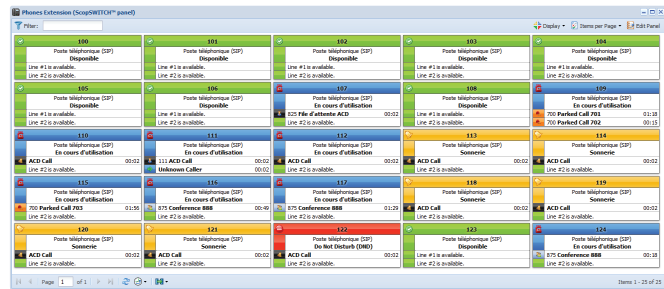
Phones Extension (ScopSWITCH™ panel)

Filter:

Display ▾ Items per Page ▾ Edit Panel

100
Poste téléphonique (SIP)
Disponible
Line #1 is available.
Line #2 is available.

101
Poste téléphonique (SIP)
Disponible
Line #1 is available.
Line #2 is available.

102
Poste téléphonique (SIP)
Disponible
Line #1 is available.
Line #2 is available.

103
Poste téléphonique (SIP)
Disponible
Line #1 is available.
Line #2 is available.

104
Poste téléphonique (SIP)
Disponible
Line #1 is available.
Line #2 is available.

105
Poste téléphonique (SIP)
Disponible
Line #1 is available.
Line #2 is available.

106
Poste téléphonique (SIP)
Disponible
Line #1 is available.
Line #2 is available.

107
Poste téléphonique (SIP)
En cours d'utilisation
825 File d'attente ACD 00:02
Line #2 is available.

108
Poste téléphonique (SIP)
Disponible
Line #1 is available.
Line #2 is available.

109
Poste téléphonique (SIP)
En cours d'utilisation
700 Parked Call 701 01:18
700 Parked Call 702 00:15

110
Poste téléphonique (SIP)
En cours d'utilisation
ACD Call 00:02
Line #2 is available.

111
Poste téléphonique (SIP)
En cours d'utilisation
111 ACD Call 00:02
Unknown Caller 00:02

112
Poste téléphonique (SIP)
En cours d'utilisation
825 ACD Call 00:02
Line #2 is available.

113
Poste téléphonique (SIP)
Sonnerie
ACD Call 00:02
Line #2 is available.

114
Poste téléphonique (SIP)
Sonnerie
ACD Call 00:02
Line #2 is available.

115
Poste téléphonique (SIP)
En cours d'utilisation
700 Parked Call 703 01:56
Line #2 is available.

116
Poste téléphonique (SIP)
En cours d'utilisation
875 Conference 888 00:49
Line #2 is available.

117
Poste téléphonique (SIP)
En cours d'utilisation
875 Conference 888 01:29
Line #2 is available.

118
Poste téléphonique (SIP)
Sonnerie
ACD Call 00:02
Line #2 is available.

119
Poste téléphonique (SIP)
Sonnerie
ACD Call 00:02
Line #2 is available.

120
Poste téléphonique (SIP)
Sonnerie
ACD Call 00:02
Line #2 is available.

121
Poste téléphonique (SIP)
Sonnerie
ACD Call 00:02
Line #2 is available.

122
Poste téléphonique (SIP)
Do Not Disturb (DND)
ACD Call 00:02
Line #2 is available.

123
Poste téléphonique (SIP)
Disponible
Line #1 is available.
Line #2 is available.

124
Poste téléphonique (SIP)
En cours d'utilisation
875 Conference 888 00:18
Line #2 is available.

Page 1 of 1

Items 1 - 25 of 25